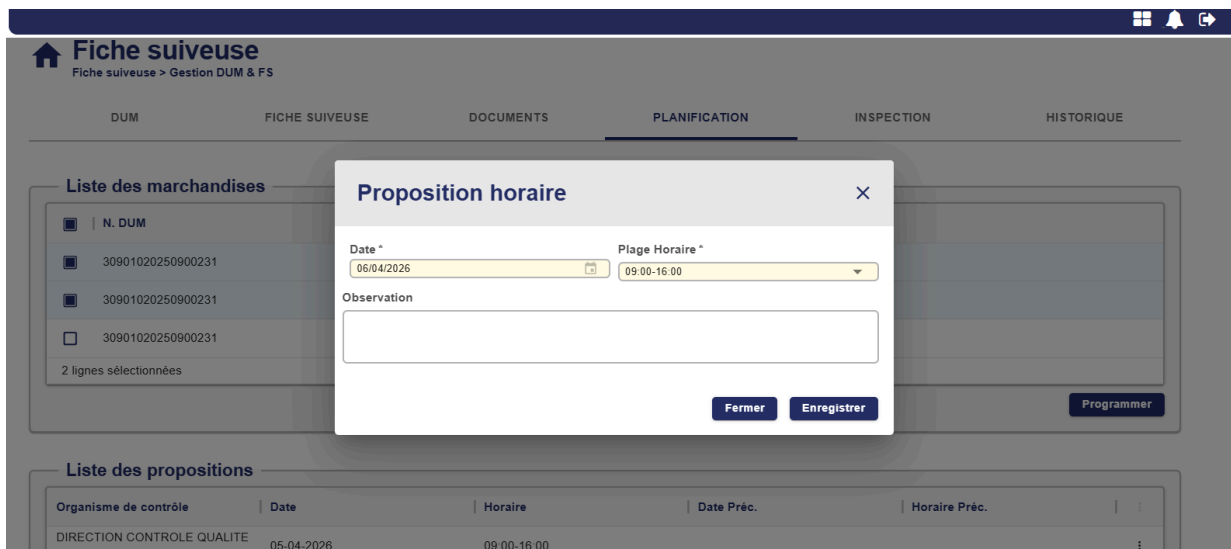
Fiche suiveuse
Fiche suiveuse > Gestion DUM & FS

DUM
FICHE SUIVEUSE
DOCUMENTS
PLANIFICATION
INSPECTION
HISTORIQUE

Liste des marchandises

N. DUM
30901020250900231
30901020250900231
30901020250900231
2 lignes sélectionnées

Programmer

Proposition horaire
×
Date *
06/04/2026
Plage Horaire *
09:00-16:00
Observation

Fermer
Enregistrer

Liste des propositions

| Organisme de contrôle | Date | Horaire | Date Préc. | Horaire Préc. |
|---|---|---|---|---|
| DIRECTION CONTROLE QUALITE | 05-04-2026 | 09:00-16:00 | | |